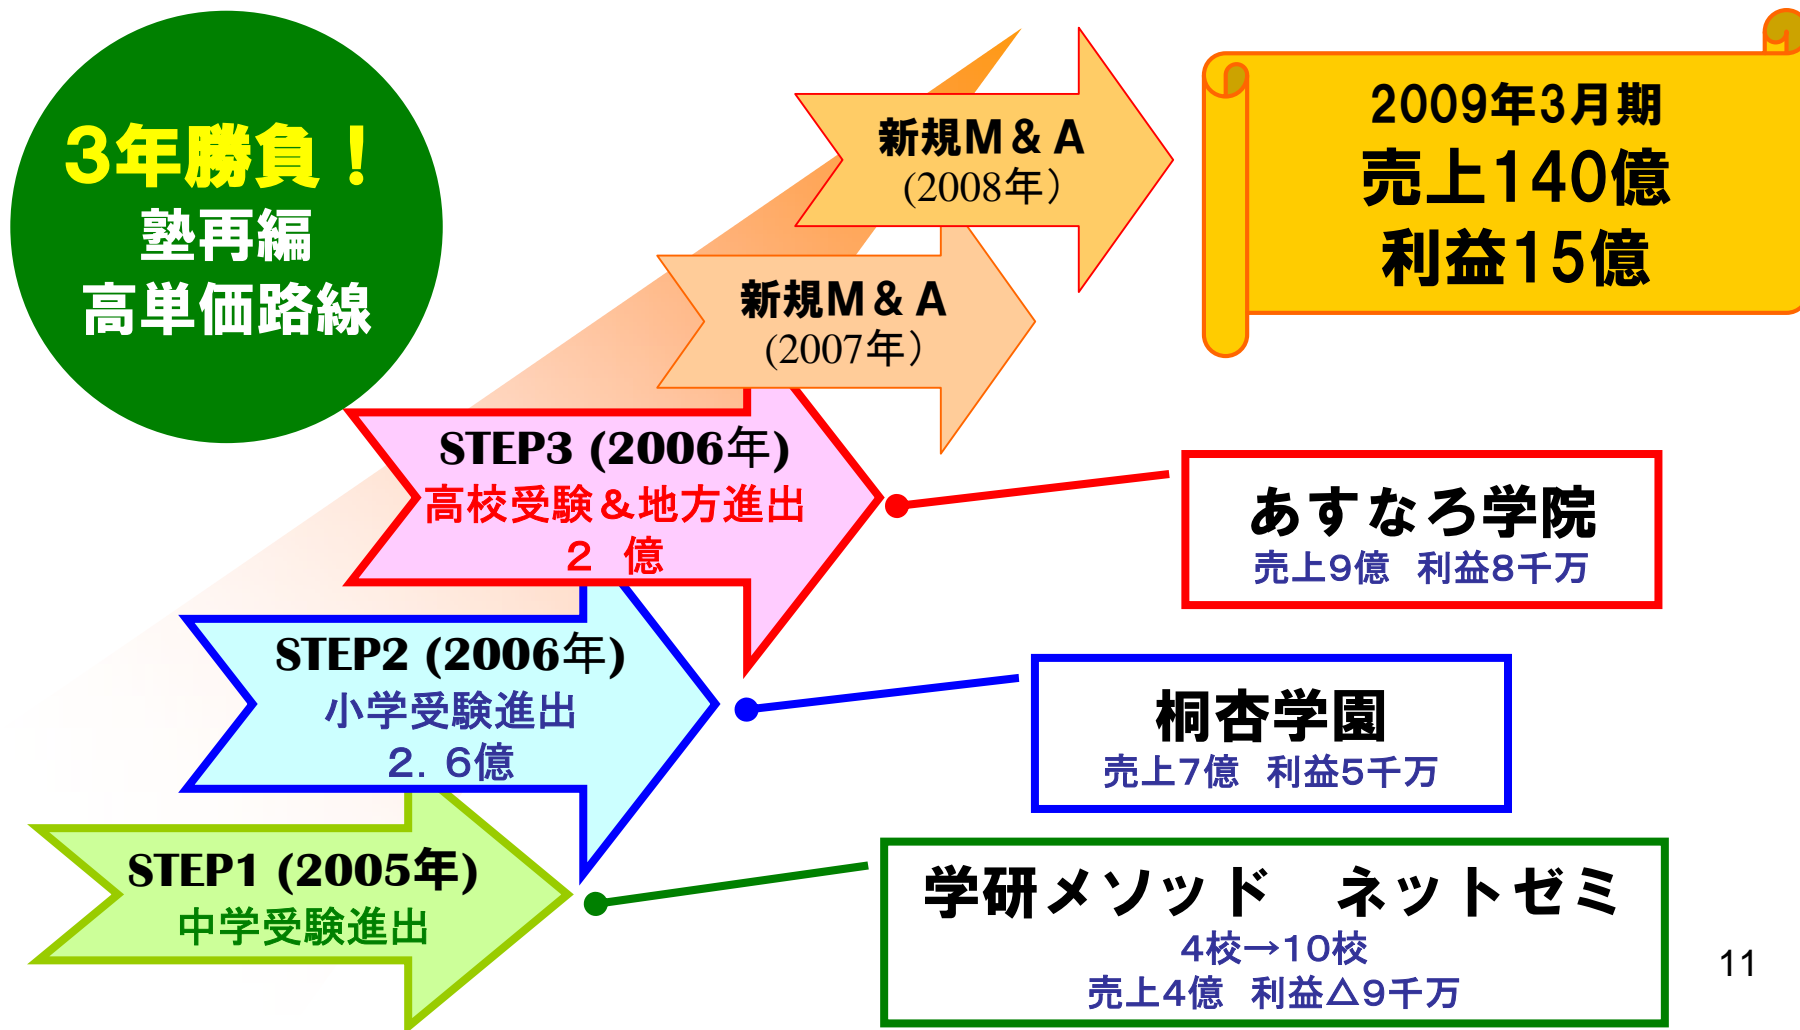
3年勝負！
塾再編
高単価路線

新規M＆A
(2008年）

新規M＆A
(2007年）

2009年3月期
売上140億
利益15億

STEP3 (2006年)
高校受験＆地方進出
２ 億

あすなろ学院
売上9億 利益8千万

STEP2 (2006年)
小学受験進出
2．6億

桐杏学園
売上7億 利益5千万

STEP1 (2005年)
中学受験進出

学研メソッド ネットゼミ
4校→10校
売上4億 利益△9千万

11